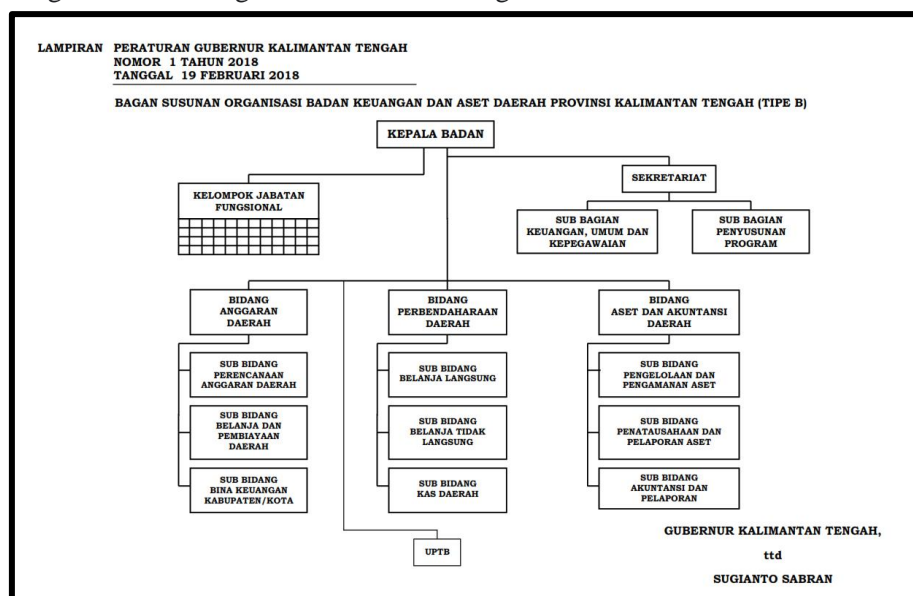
LAMPIRAN PERATURAN GUBERNUR KALIMANTAN TENGAH
NOMOR 1 TAHUN 2018
TANGGAL 19 FEBRUARI 2018

BAGAN SUSUNAN ORGANISASI BADAN KEUANGAN DAN ASET DAERAH PROVINSI KALIMANTAN TENGAH (TIPE B)

KEPALA BADAN

KELOMPOK JABATAN FUNGSIONAL

SEKRETARIAT

SUB BAGIAN KEUANGAN, UMUM DAN KEPEGAWAIAN

SUB BAGIAN PENYUSUNAN PROGRAM

BIDANG ANGGARAN DAERAH

SUB BIDANG PERENCANAAN ANGGARAN DAERAH

SUB BIDANG BELANJA DAN PEMBIAYAAN DAERAH

SUB BIDANG BINA KEUANGAN KABUPATEN/KOTA

BIDANG PERBENDAHARAAN DAERAH

SUB BIDANG BELANJA LANGSUNG

SUB BIDANG BELANJA TIDAK LANGSUNG

SUB BIDANG KAS DAERAH

BIDANG ASET DAN AKUNTANSI DAERAH

SUB BIDANG PENGELOLAAN DAN PENGAMANAN ASET

SUB BIDANG PENATAUSAHAAN DAN PELAPORAN ASET

SUB BIDANG AKUNTANSI DAN PELAPORAN

UPTB

GUBERNUR KALIMANTAN TENGAH,

ttd

SUGIANTO SABRAN